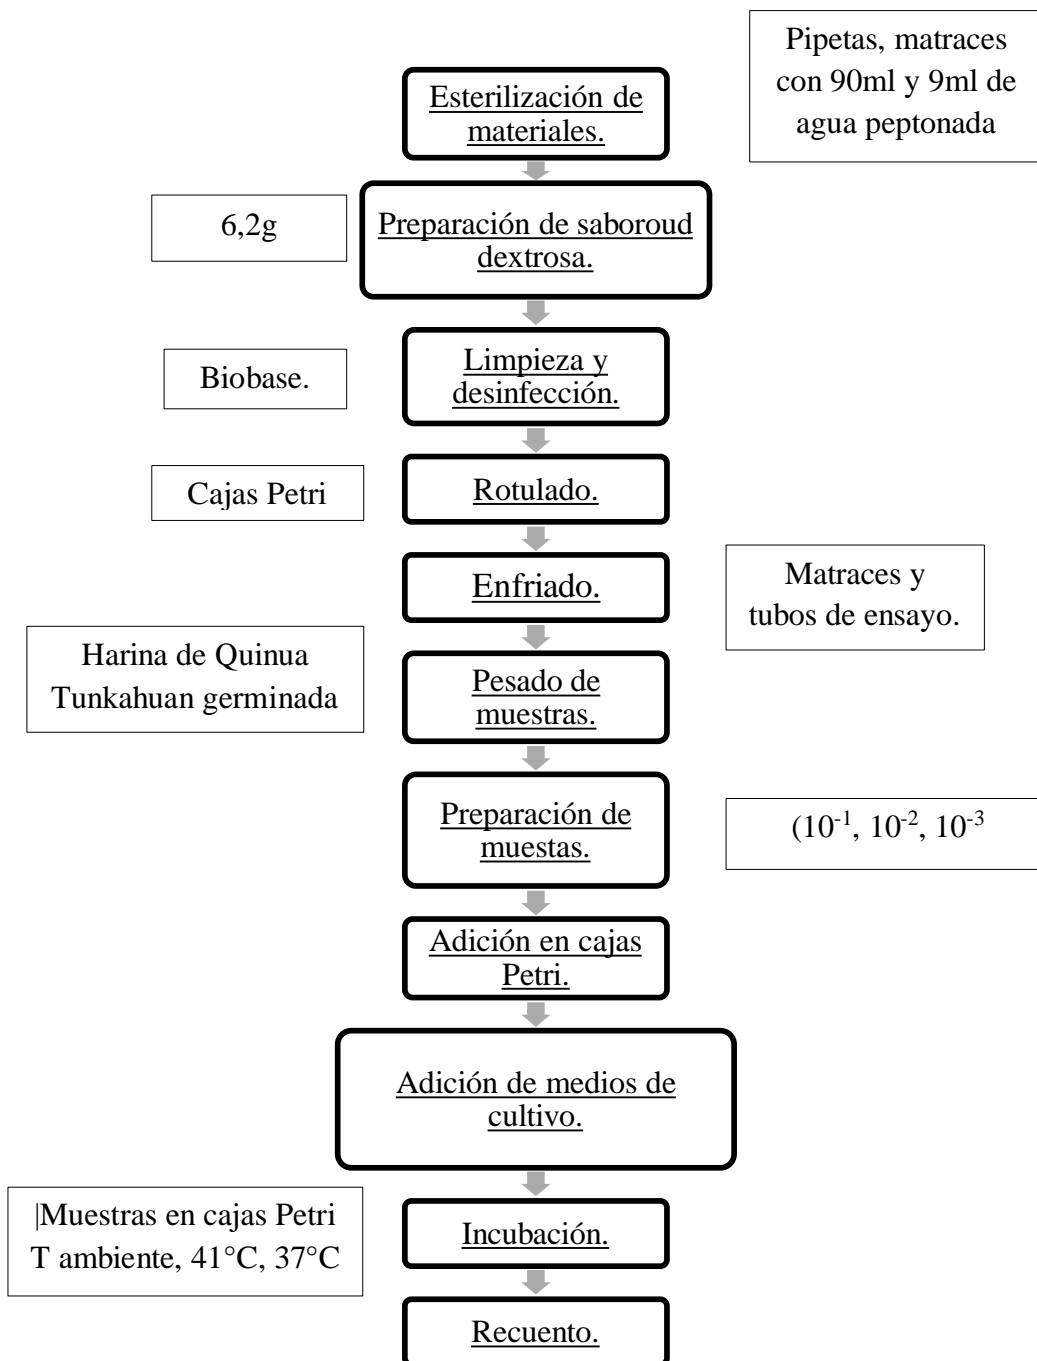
Pipetas, matraces con 90ml y 9ml de agua peptonada

Esterilización de materiales.

6,2g

Preparación de saboroud dextrosa.

Biobase.

Limpieza y desinfección.

Cajas Petri

Rotulado.

Enfriado.

Matraces y tubos de ensayo.

Harina de Quinua Tunkahuan germinada

Pesado de muestras.

Preparación de muestas.

$(10^{-1}, 10^{-2}, 10^{-3}$

Adición en cajas Petri.

Adición de medios de cultivo.

|Muestras en cajas Petri T ambiente, 41°C, 37°C

Incubación.

Recuento.